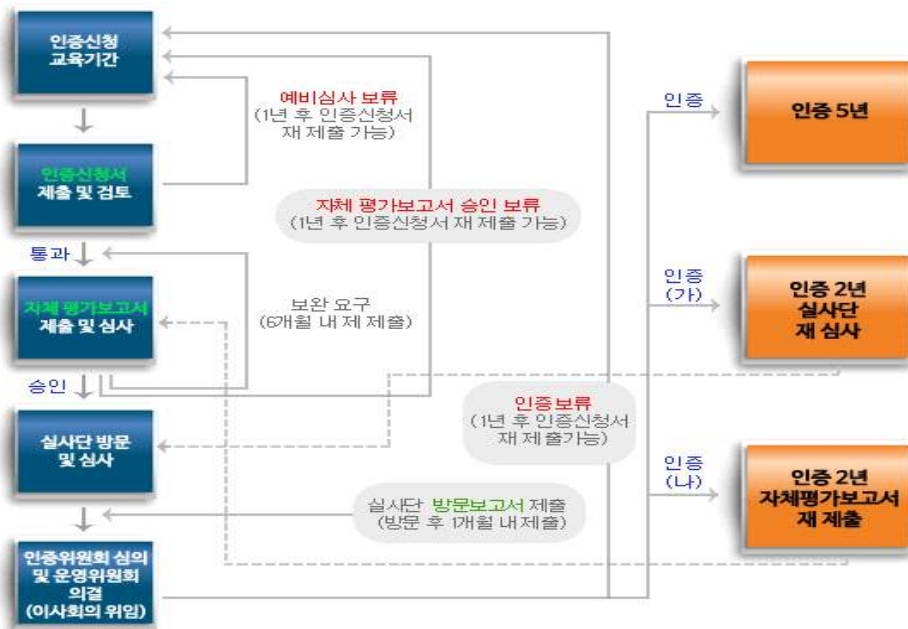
인증신청 교육기간

인증신청서 제출 및 검토

통과

자체 평가보고서 제출 및 심사

승인

실사단 방문 및 심사

인증위원회 심의 및 운영위원회 의결 (이사회의 위임)

예비심사 보류 (1년 후 인증신청서 재 제출 가능)

자체 평가보고서 승인 보류 (1년 후 인증신청서 재 제출 가능)

보완 요구 (6개월 내 재 제출)

인증보류 (1년 후 인증신청서 재 제출가능)

실사단 방문보고서 제출 (방문 후 1개월 내 제출)

인증

인증 5년

인증 (가)

인증 2년 실사단 재 심사

인증 (나)

인증 2년 자체평가보고서 재 제출